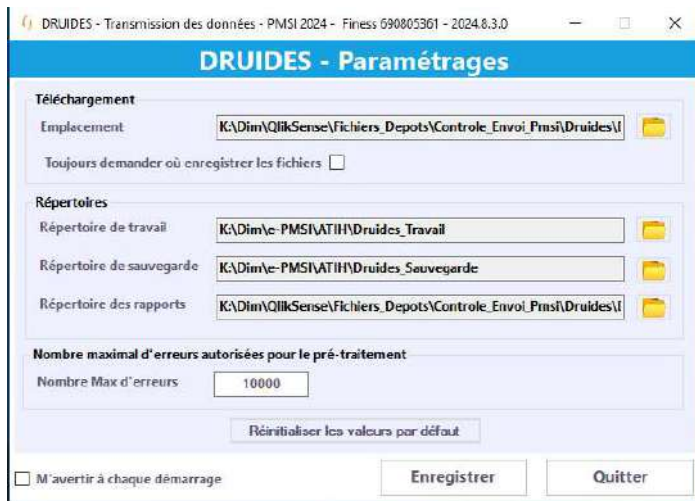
DRUIDES - Transmission des données - PMSI 2024 - Finess 690805361 - 2024.8.3.0

DRUIDES - Paramétrages

Téléchargement

Emplacement K:\Dim\QlikSense\Fichiers_Depots\Controle_Envoi_Pmsi\Druides\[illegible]

Toujours demander où enregistrer les fichiers

Répertoires

Répertoire de travail K:\Dim\e-PMSI\ATIH\Druides_Travail

Répertoire de sauvegarde K:\Dim\e-PMSI\ATIH\Druides_Sauvegarde

Répertoire des rapports K:\Dim\QlikSense\Fichiers_Depots\Controle_Envoi_Pmsi\Druides\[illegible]

Nombre maximal d'erreurs autorisées pour le pré-traitement

Nombre Max d'erreurs 10000

Réinitialiser les valeurs par défaut

M'avertir à chaque démarrage

Enregistrer

Quitter